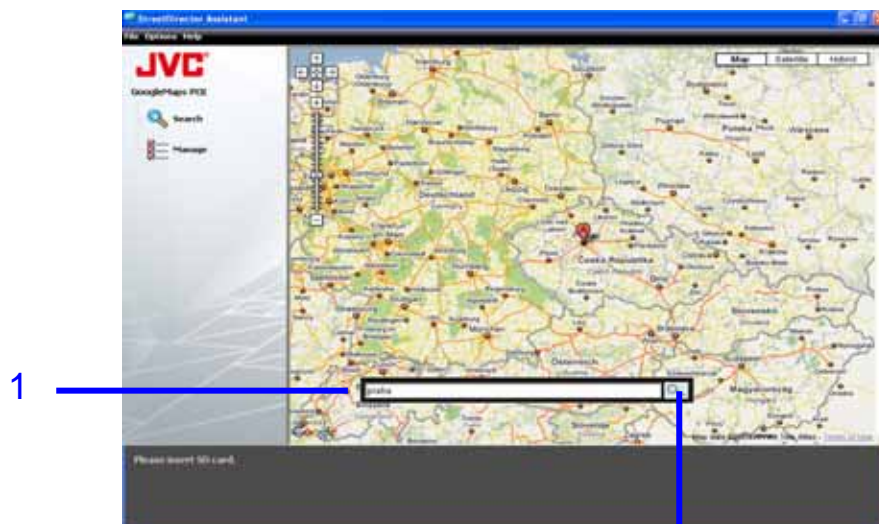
StreetDirector Assistant

File Options Help

JVC

GoogleMaps POI

Search

Manage

Map Satellite Hybrid

Polska

Warszawa

Česká Republika

Deutschland

Slovensko

Österreich

Magyarország

München

Slovenija

praha

1

Please insert SD card.